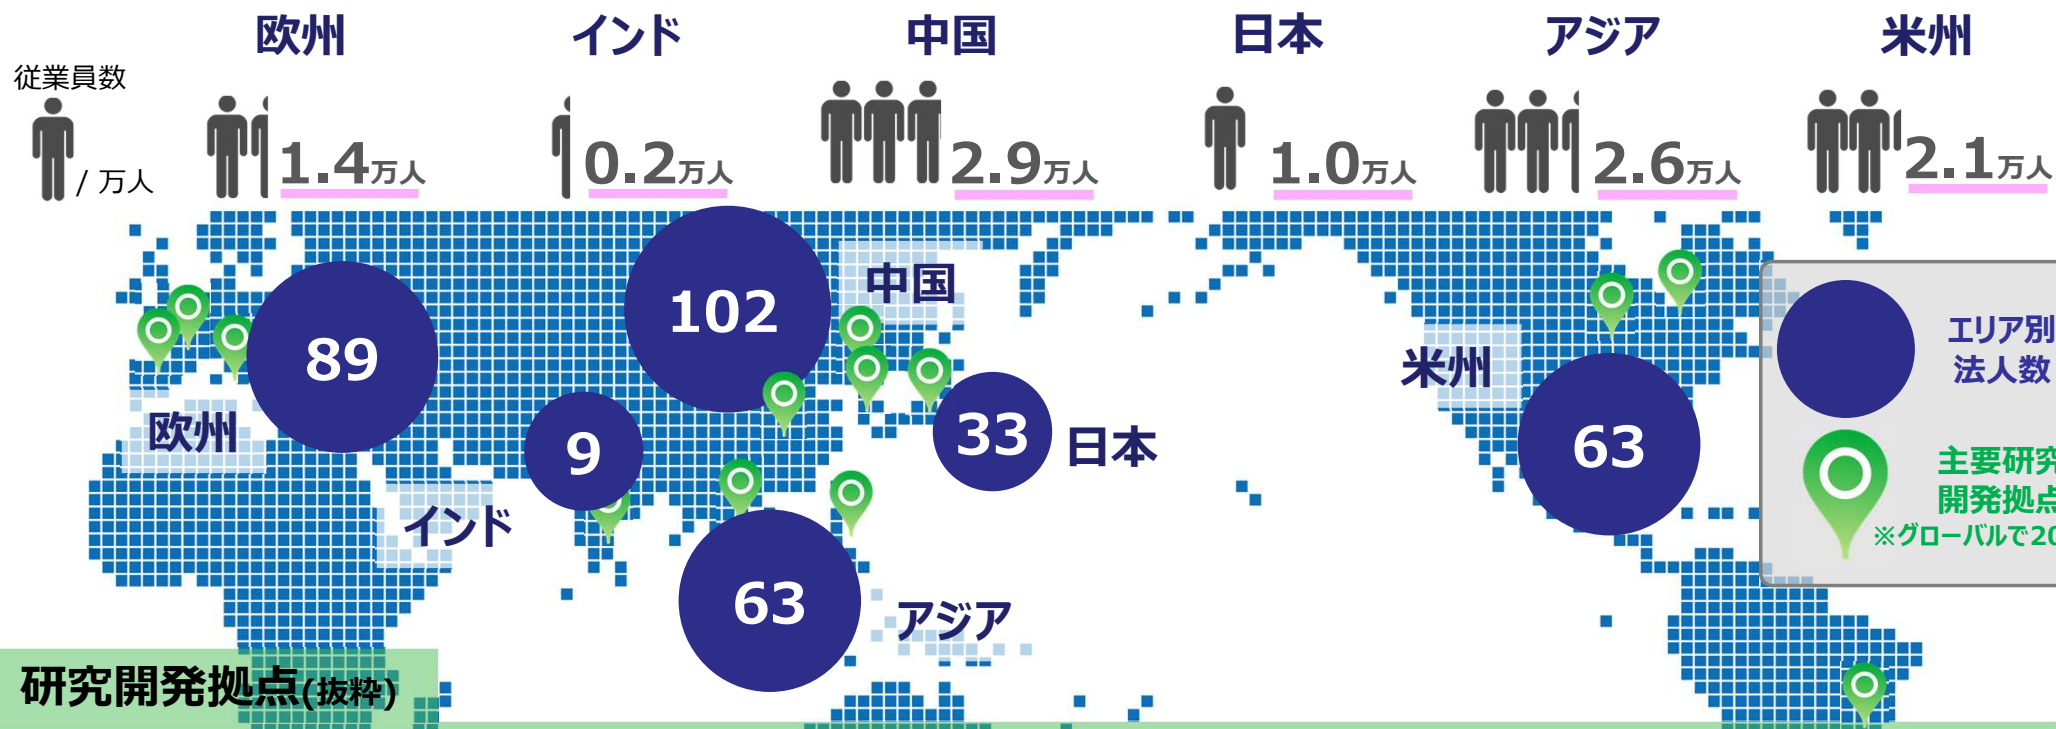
従業員数

/ 万人

欧州

1.4万人

インド

0.2万人

中国

2.9万人

日本

1.0万人

アジア

2.6万人

米州

2.1万人

89

102

中国

9

33

日本

63

63

米州

欧州

インド

アジア

エリア別
法人数

主要研究
開発拠点
※グローバルで20

研究開発拠点(抜粋)